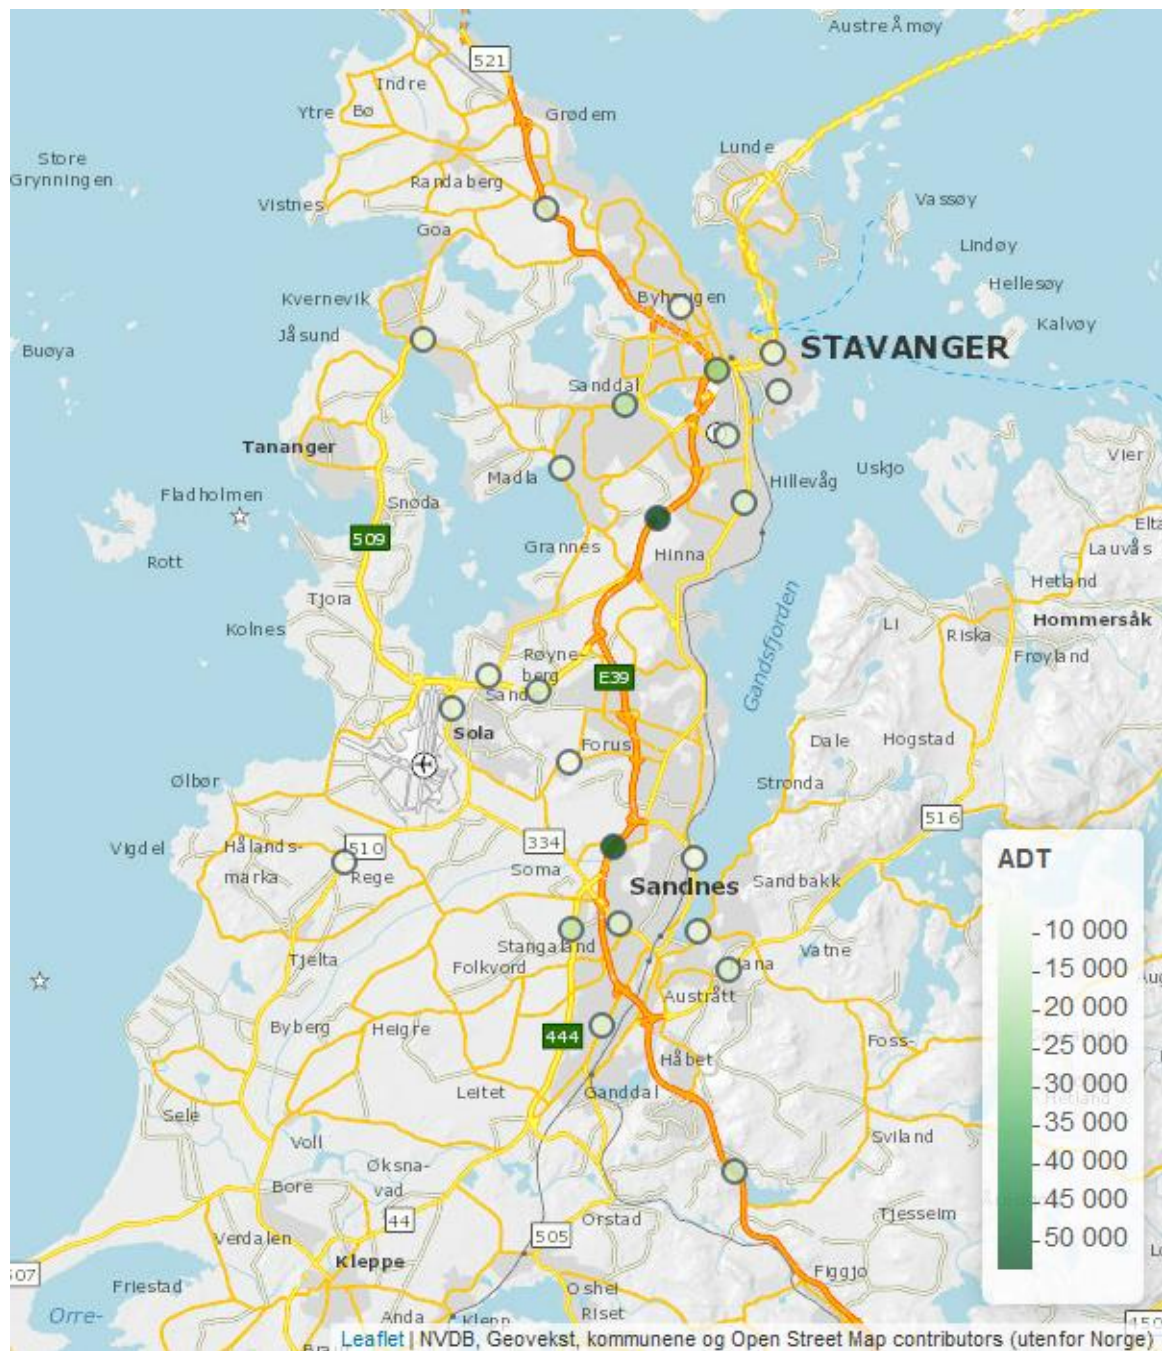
Austre Åmøy
521
Indre
Ytre Bø
Grødem
Store Grynningen
Lunde
Randaberg
Vistnes
Vassøy
Goa
Lindøy
Hellesøy
Kvernevik
Byhaugen
Kalvøy
Jåsund
STAVANGER
Buøya
Sanddal
Tananger
Madla
Hillevåg
Uskjo
Vier
Fladholmen
Snoda
509
Grannes
Hinna
Elta
Lauvås
Rott
Hetland
Tjora
Li
Riska
Hommersåk
Kolnes
Frøyland
Røyneberg
Sand
E39
Gandsfjorden
Sola
Forus
Dale
Hogstad
Ølbør
Stronda
516
Vigdel
Hålandsmarka
510
Rege
334
Soma
Sandnes
Sandbakk
ADT
10 000
15 000
20 000
25 000
30 000
35 000
40 000
45 000
50 000
Stangaland
Vatne
Tjelta
Folkvord
Austrått
Byberg
Helgre
444
Foss-
Håbet
Leitet
Ganddal
Sele
Sviland
Voll
Øksnavad
Bore
44
Orstad
Tjesseim
Verdalen
505
Kleppe
Figgjo
Friestad
Oshei
Orre-
Anda
Klepp
Riset
Leaflet | NVDB, Geovekst, kommunene og Open Street Map contributors (utenfor Norge)